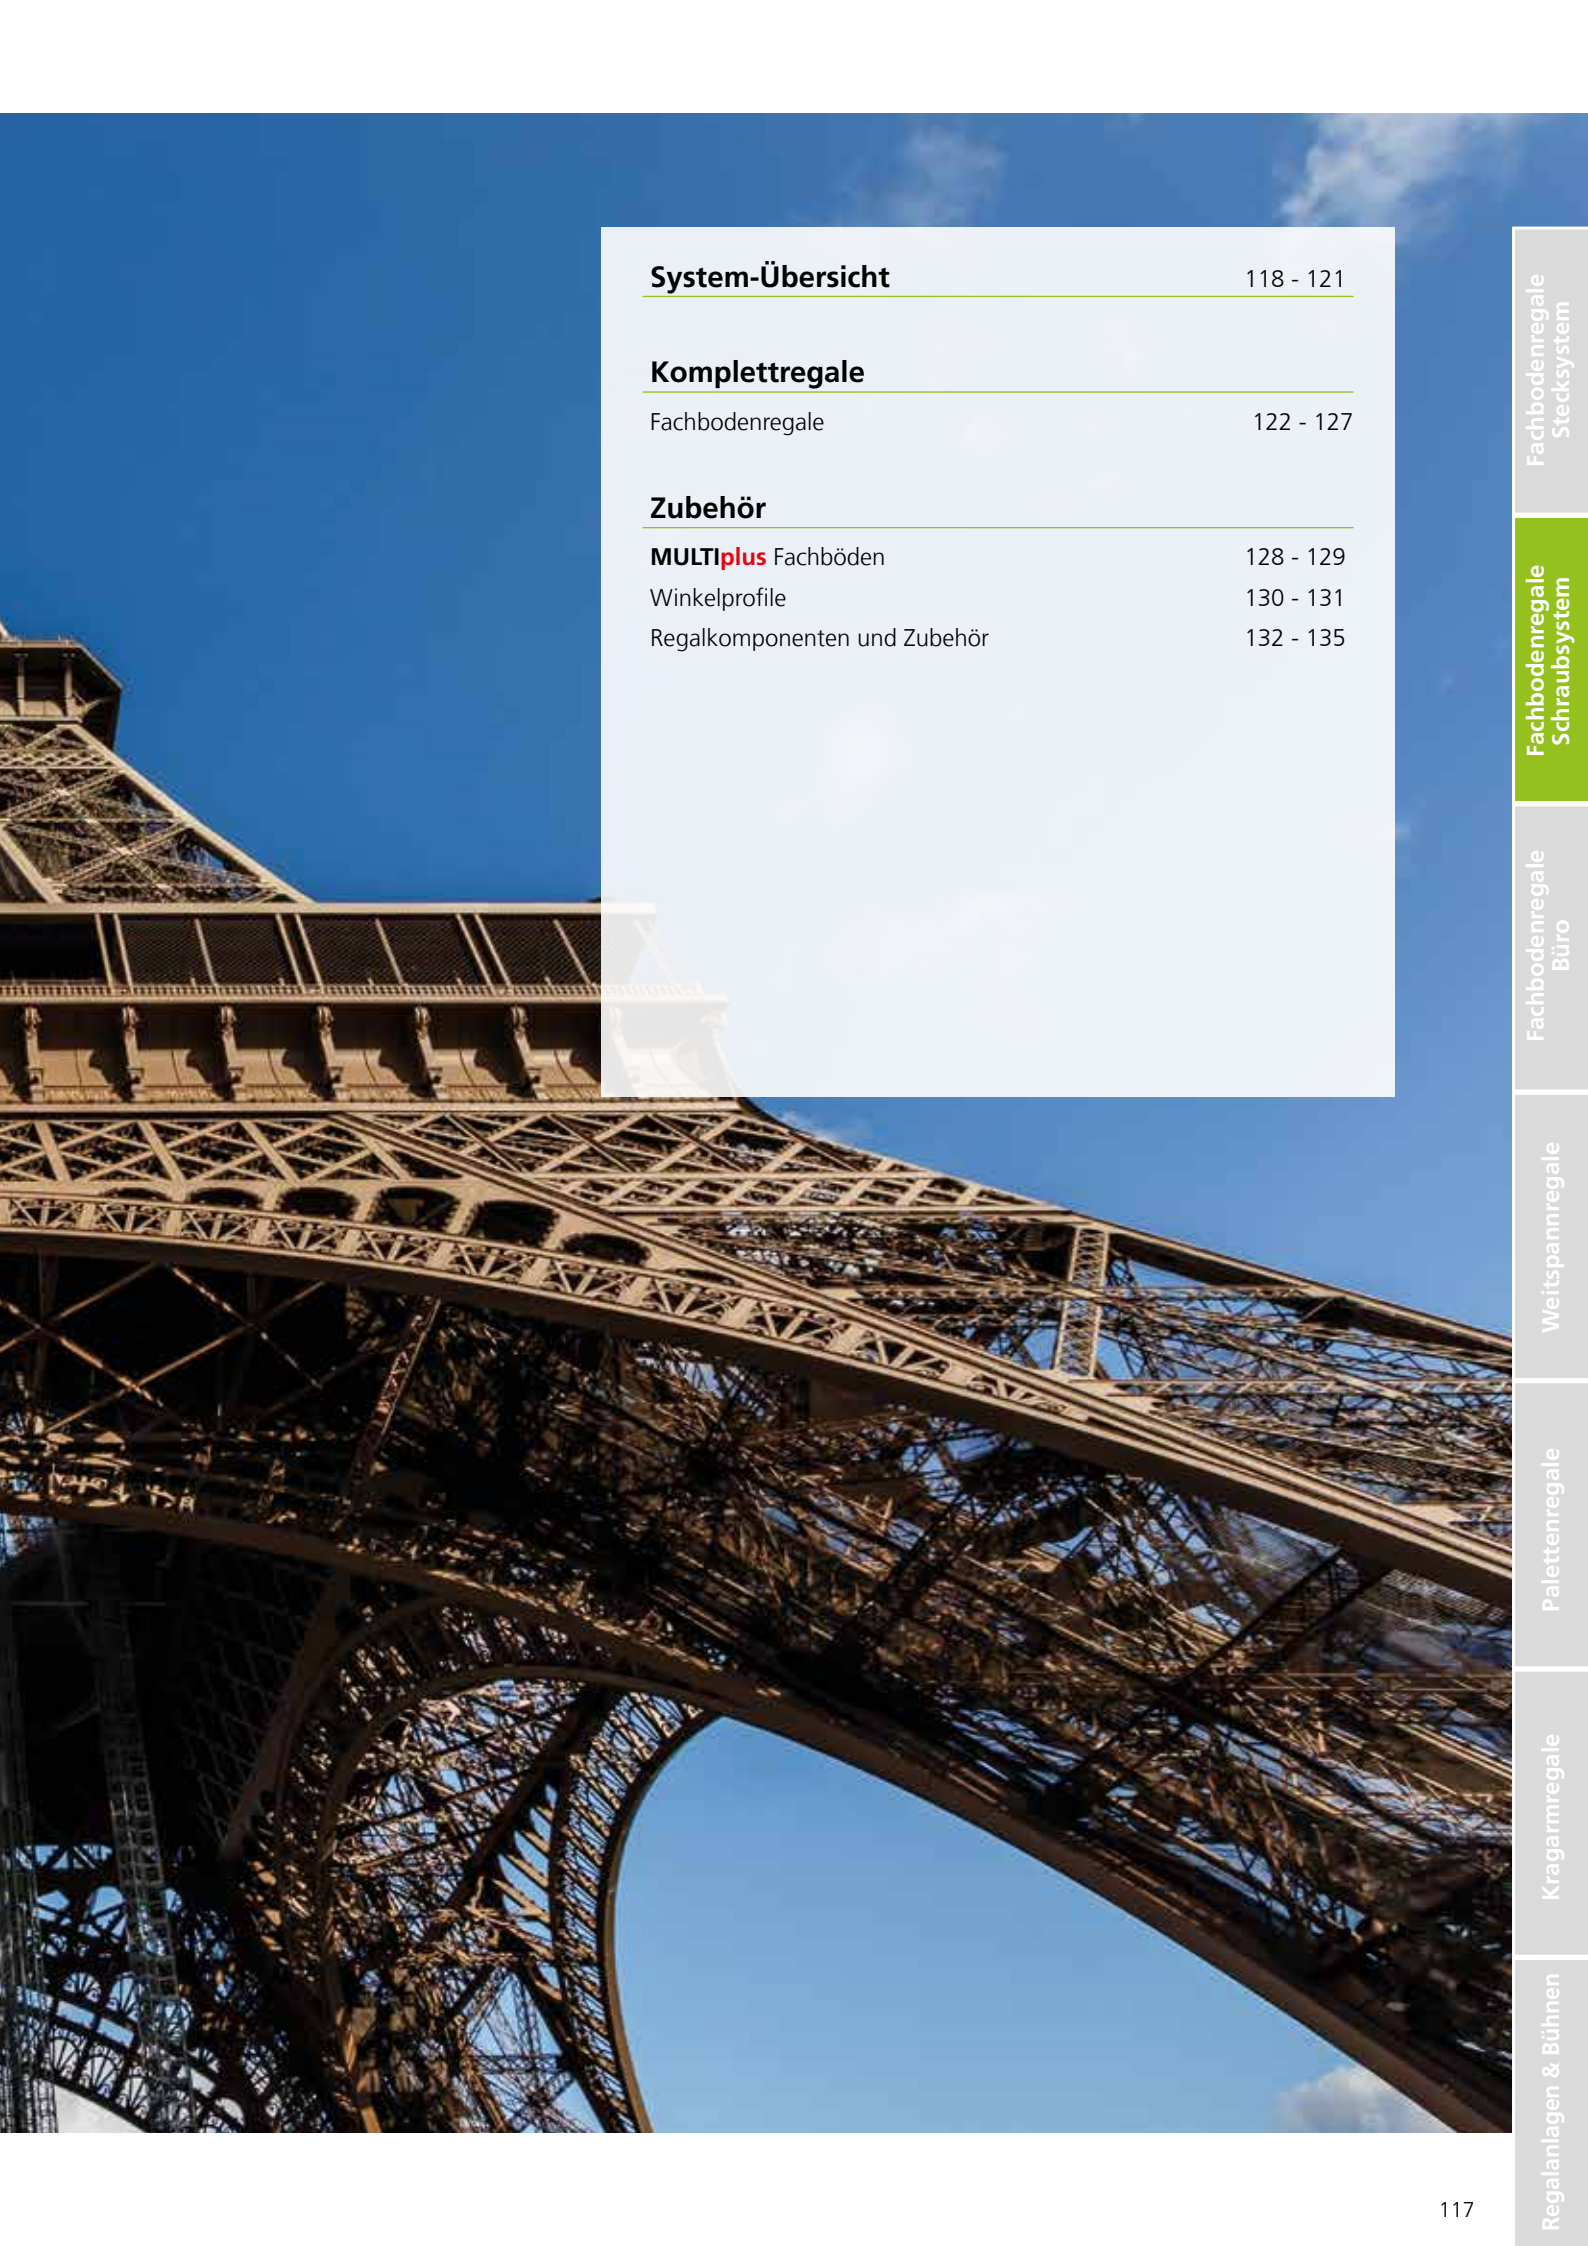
System-Übersicht 118 - 121

Komplettregale

Fachbodenregale 122 - 127

Zubehör

MULTIplus Fachböden 128 - 129

Winkelprofile 130 - 131

Regalkomponenten und Zubehör 132 - 135

Fachbodenregale Stecksystem

Fachbodenregale Schraubsystem

Fachbodenregale Büro

Weitspannregale

Palettenregale

Kragarmregale

Regalanlagen & Bühnen

117